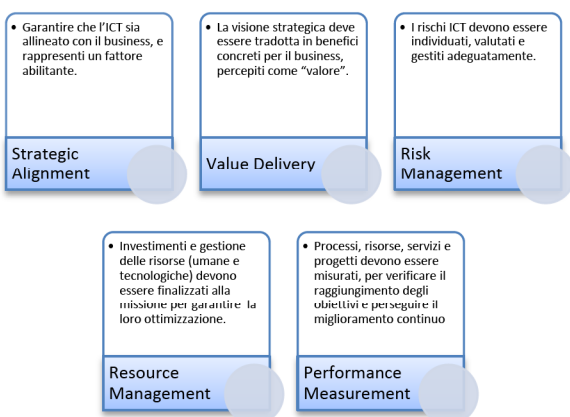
• Garantire che l'ICT sia allineato con il business, e rappresenti un fattore abilitante.

Strategic Alignment

• La visione strategica deve essere tradotta in benefici concreti per il business, percepiti come "valore".

Value Delivery

• I rischi ICT devono essere individuati, valutati e gestiti adeguatamente.

Risk Management

• Investimenti e gestione delle risorse (umane e tecnologiche) devono essere finalizzati alla missione per garantire la loro ottimizzazione.

Resource Management

• Processi, risorse, servizi e progetti devono essere misurati, per verificare il raggiungimento degli obiettivi e perseguire il miglioramento continuo

Performance Measurement